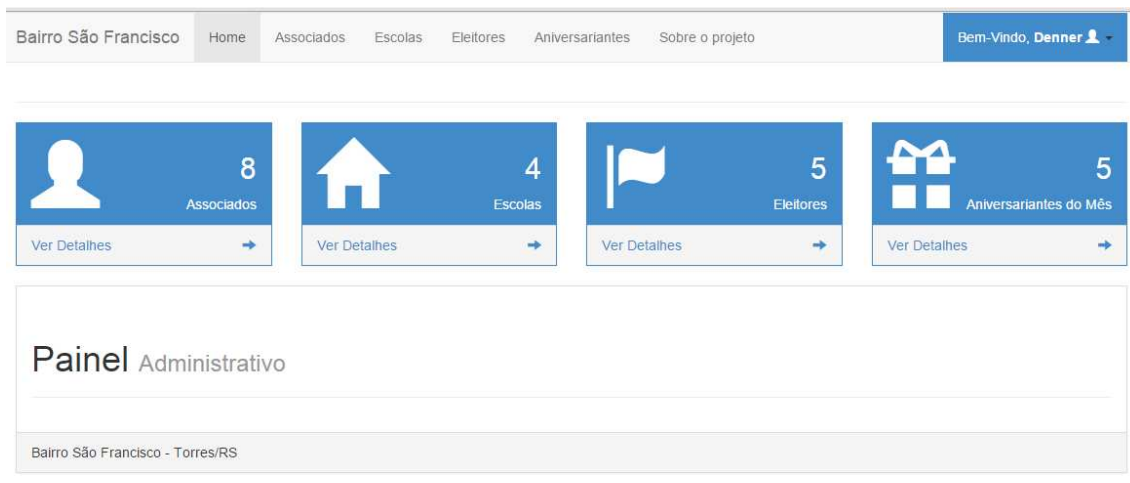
Bairro São Francisco Home Associados Escolas Eleitores Aniversariantes Sobre o projeto Bem-Vindo, Denner

8
Associados
Ver Detalhes

4
Escolas
Ver Detalhes

5
Eleitores
Ver Detalhes

5
Aniversariantes do Mês
Ver Detalhes

Painel Administrativo

Bairro São Francisco - Torres/RS